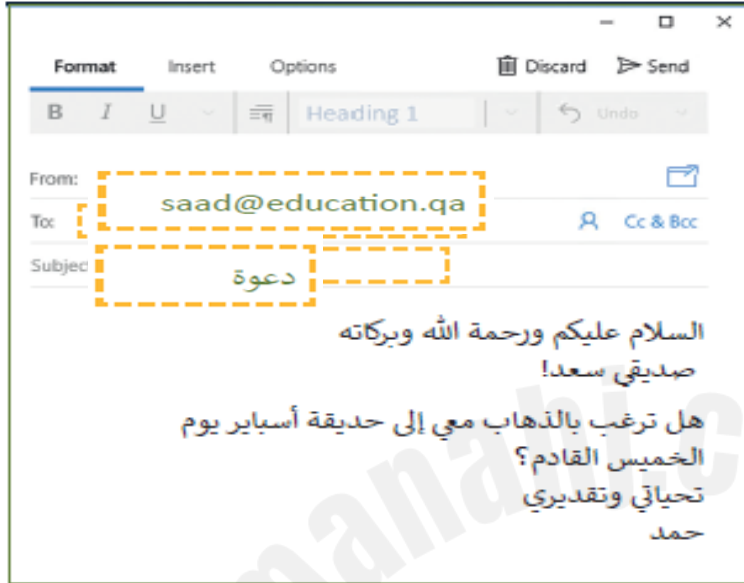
Format Insert Options Discard Send

B I U Heading 1 Undo

From:
To: saad@education.qa
Subject: دعوة

Cc & Bcc

السلام عليكم ورحمة الله وبركاته
صديقي سعد!
هل ترغب بالذهاب معي إلى حديقة أسباير يوم الخميس القادم؟
تحياتي وتقديري
حمد

manahj.c